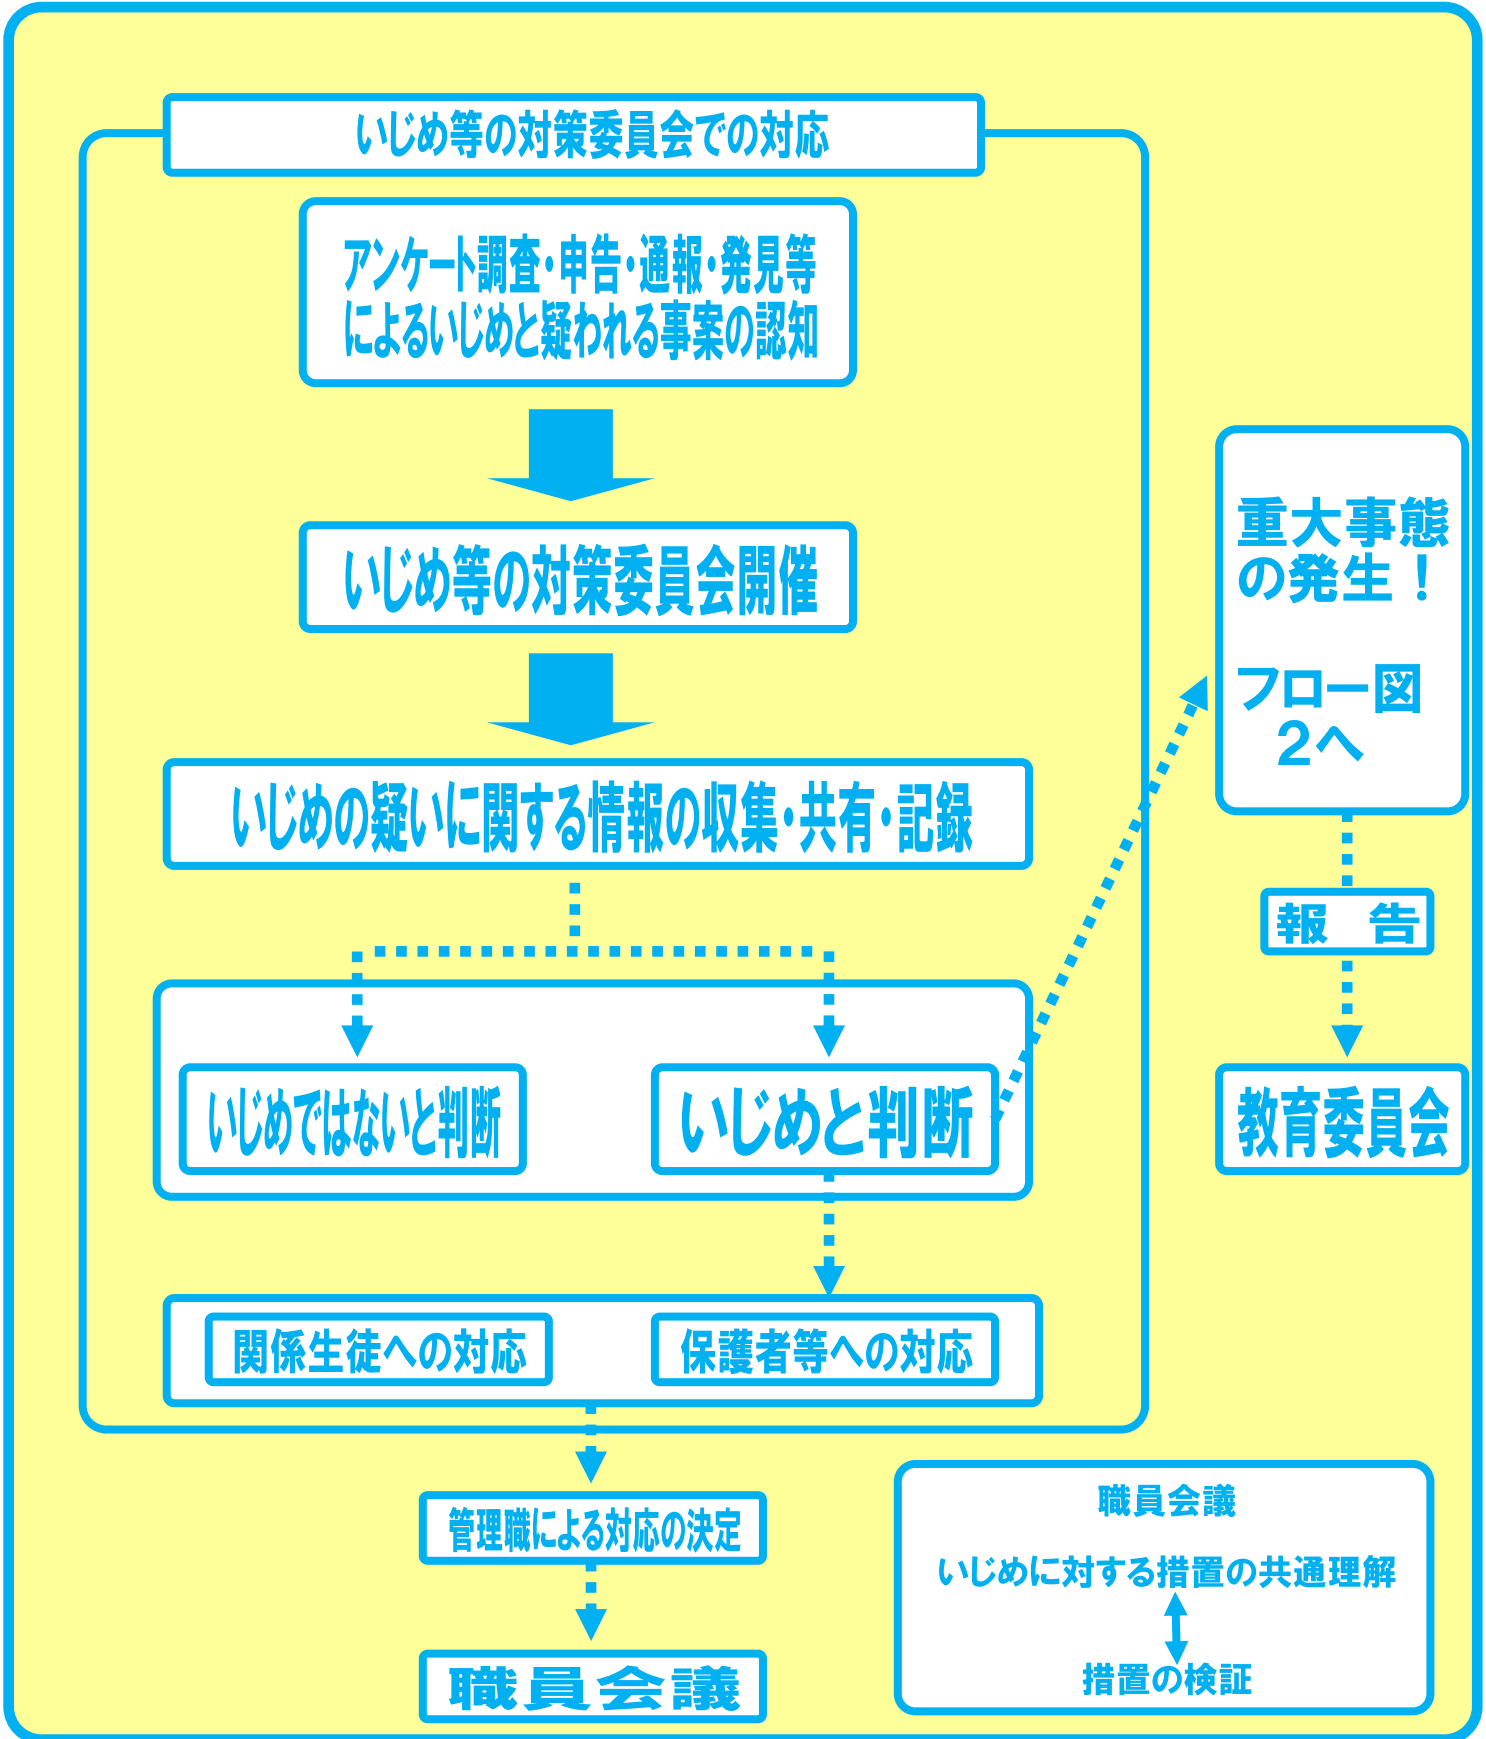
いじめ等の対策委員会での対応

アンケート調査・申告・通報・発見等によるいじめと疑われる事案の認知

いじめ等の対策委員会開催

いじめの疑いに関する情報の収集・共有・記録

いじめではないと判断

いじめと判断

関係生徒への対応

保護者等への対応

管理職による対応の決定

職員会議

重大事態の発生！

フロー図 2へ

報 告

教育委員会

職員会議

いじめに対する措置の共通理解

措置の検証